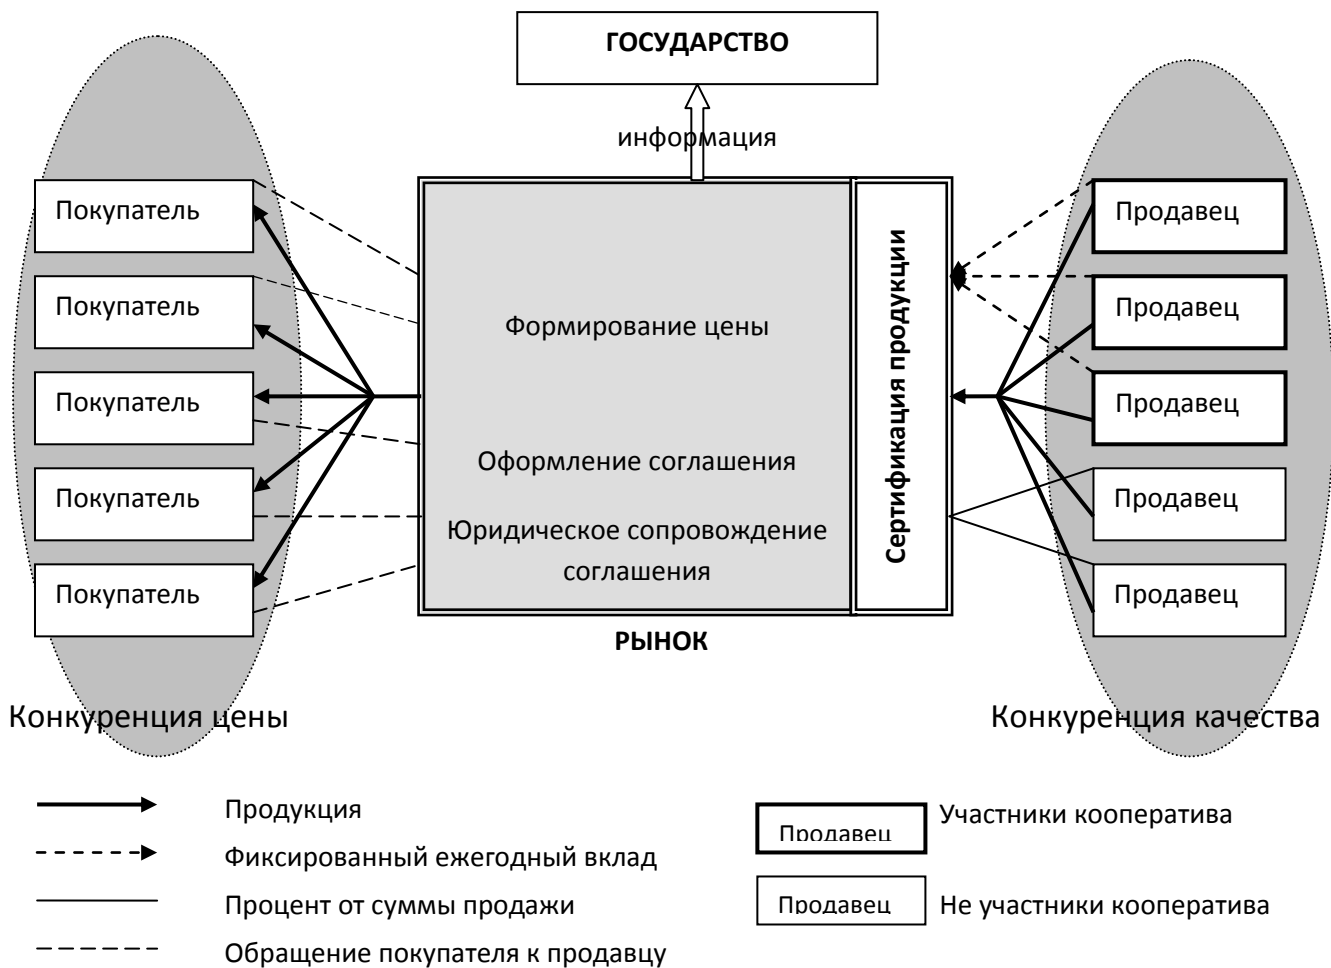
ГОСУДАРСТВО

информация

Покупатель

Покупатель

Покупатель

Покупатель

Покупатель

Формирование цены

Оформление соглашения

Юридическое сопровождение соглашения

Сертификация продукции

Продавец

Продавец

Продавец

Продавец

Продавец

РЫНОК

Конкуренция цены

Конкуренция качества

Продукция

Фиксированный ежегодный вклад

Процент от суммы продажи

Обращение покупателя к продавцу

Продавец

Участники кооператива

Продавец

Не участники кооператива